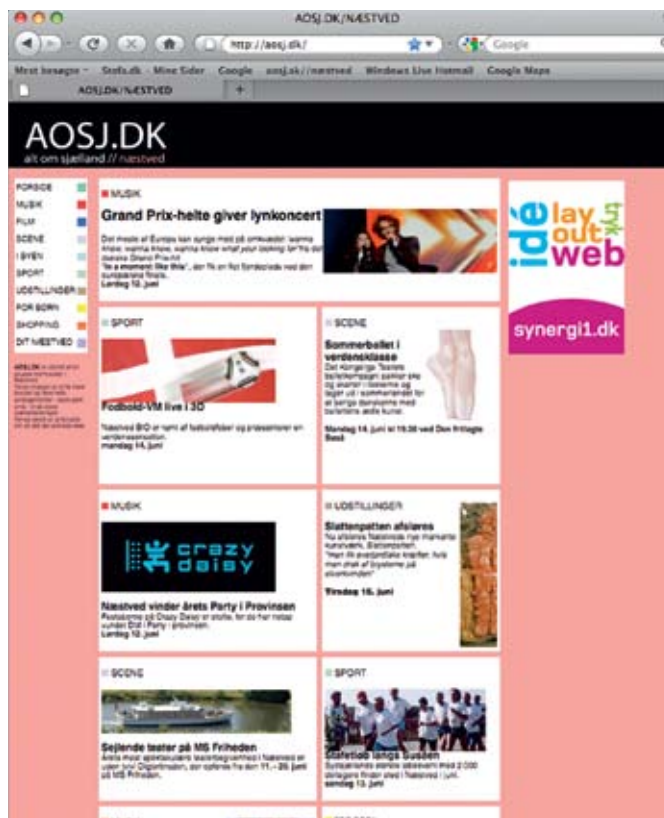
AOSJ.DK/NÆSTVED

http://aosj.dk/

Google

Mest besøgte Stofa.dk Mine Sider Google aosj.dk//næstved Windows Live Hotmail Google Maps

AOSJ.DK/NÆSTVED

AOSJ.DK
alt om sjælland // næstved

FORSIDE
MUSIK
FILM
SCENE
I BYEN
SPORT
UDSTILLINGER
FOR BØRN
SHOPPING
DIT NÆSTVED

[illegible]

MUSIK
Grand Prix-helte giver lynkoncert
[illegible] "Is a moment like this" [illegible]
Lørdag 12. juni

idé lay out tryk web
synergi1.dk

SPORT
Fodbold-VM live i 3D
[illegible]
mandag 14. juni

SCENE
Sommerballet i verdensklasse
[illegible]
Søndag 14. juni kl 19.30 ved Den frililægte Scene

MUSIK
crazy daisy
Næstved vinder årets Party i Provinsen
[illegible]
Lørdag 12. juni

UDSTILLINGER
Slottenpatten afsløres
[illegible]
Tirsdag 15. juni

SCENE
Sejlende teater på MS Friheden
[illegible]

SPORT
Stafetløb langs Susåen
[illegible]
søndag 13. juni